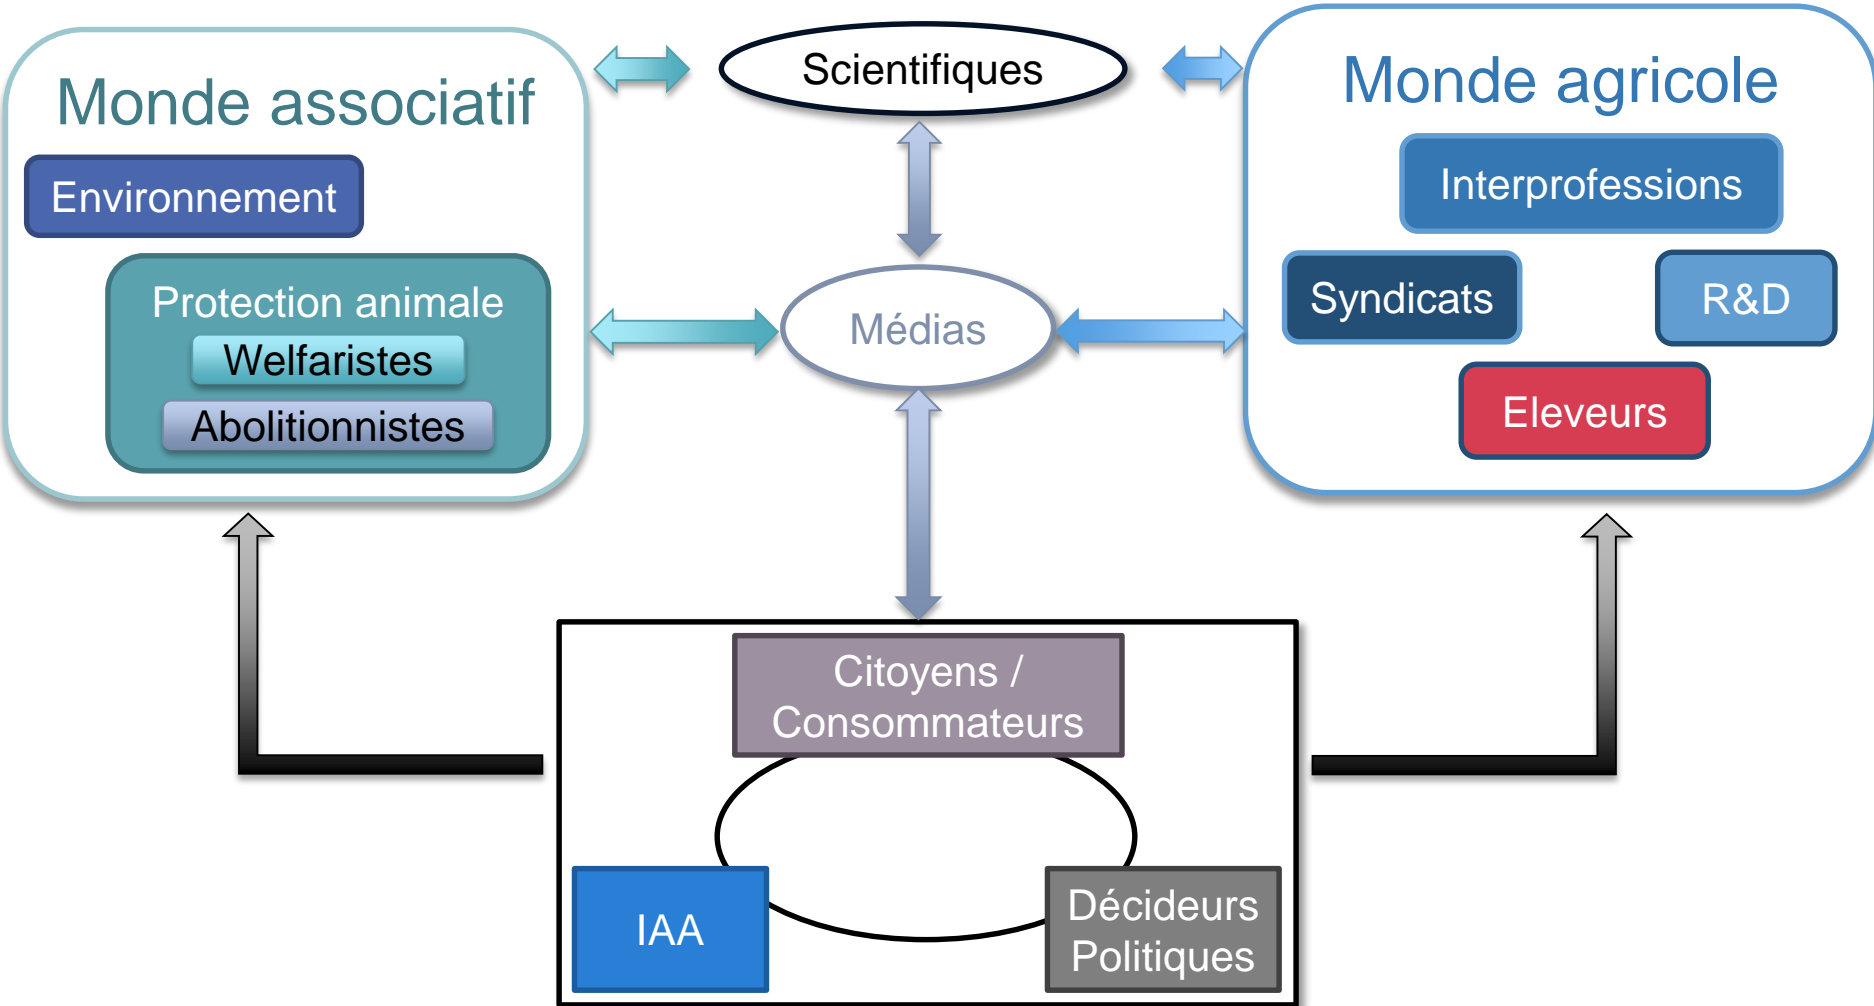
Monde associatif

Environnement

Protection animale

Welfaristes

Abolitionnistes

Scientifiques

Médias

Monde agricole

Interprofessions

Syndicats

R&D

Eleveurs

Citoyens / Consommateurs

IAA

Décideurs Politiques